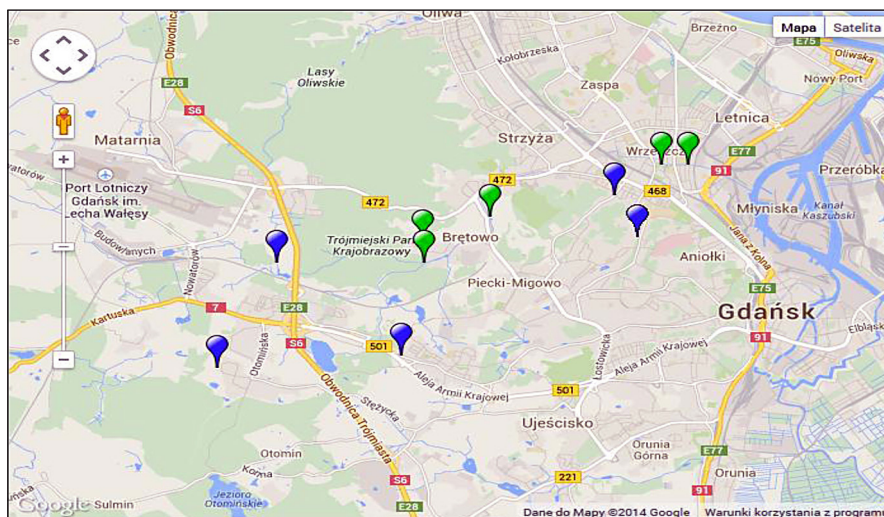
Oliwa
Brzeźno
Mapa
Satelita
E75
Oliwska
Obwodnica
E28
Lasy Oliwskie
Kołobrzeska
Nowy Port
Zaspa
S6
Matarnia
Strzyża
Letnica
Wrzeszcz
E77
Przeróbka
91
472
468
Port Lotniczy Gdańsk im. Lecha Wałęsy
472
Młyniska
Kanał Kaszubski
Trójmiejski Park Krajobrazowy
Brętowo
Budowlanych
Nowatorów
Aniołki
Jana z Kolna
Piecki-Migowo
E75
7
E28
Kartuska
Gdańsk
Elbląska
S6
501
Otomińska
Łostowicka
91
Aleja Armii Krajowej
Aleja Armii Krajowej
Obwodnica Trójmiasta
501
Stężycka
Ujeścisko
Orunia Górna
Otomin
E77
Orunia
Jezioro Otomińskie
221
Google
Sulmin
S6
91
E28
Dane do Mapy ©2014 Google
Warunki korzystania z programu